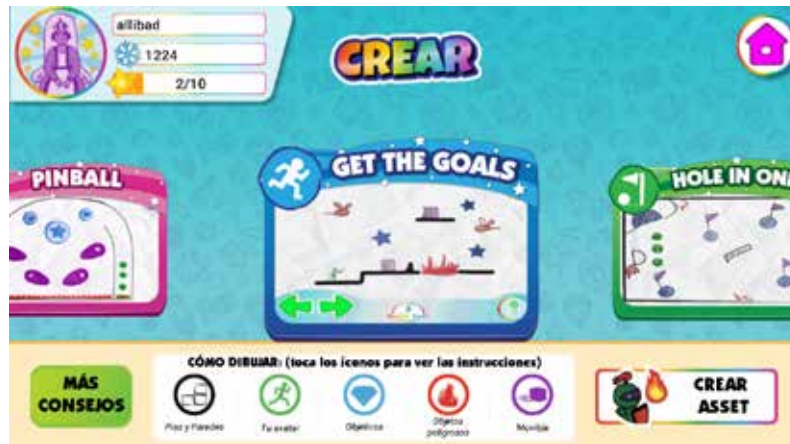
allibad
1224
2/10

CREAR

PINBALL

GET THE GOALS

HOLE IN ON

MÁS CONSEJOS

CÓMO DIBUJAR: (toca los iconos para ver las instrucciones)

Piso y Paredes

Tu avatar

Objetivos

Objetos poligonales

Movible

CREAR ASSET